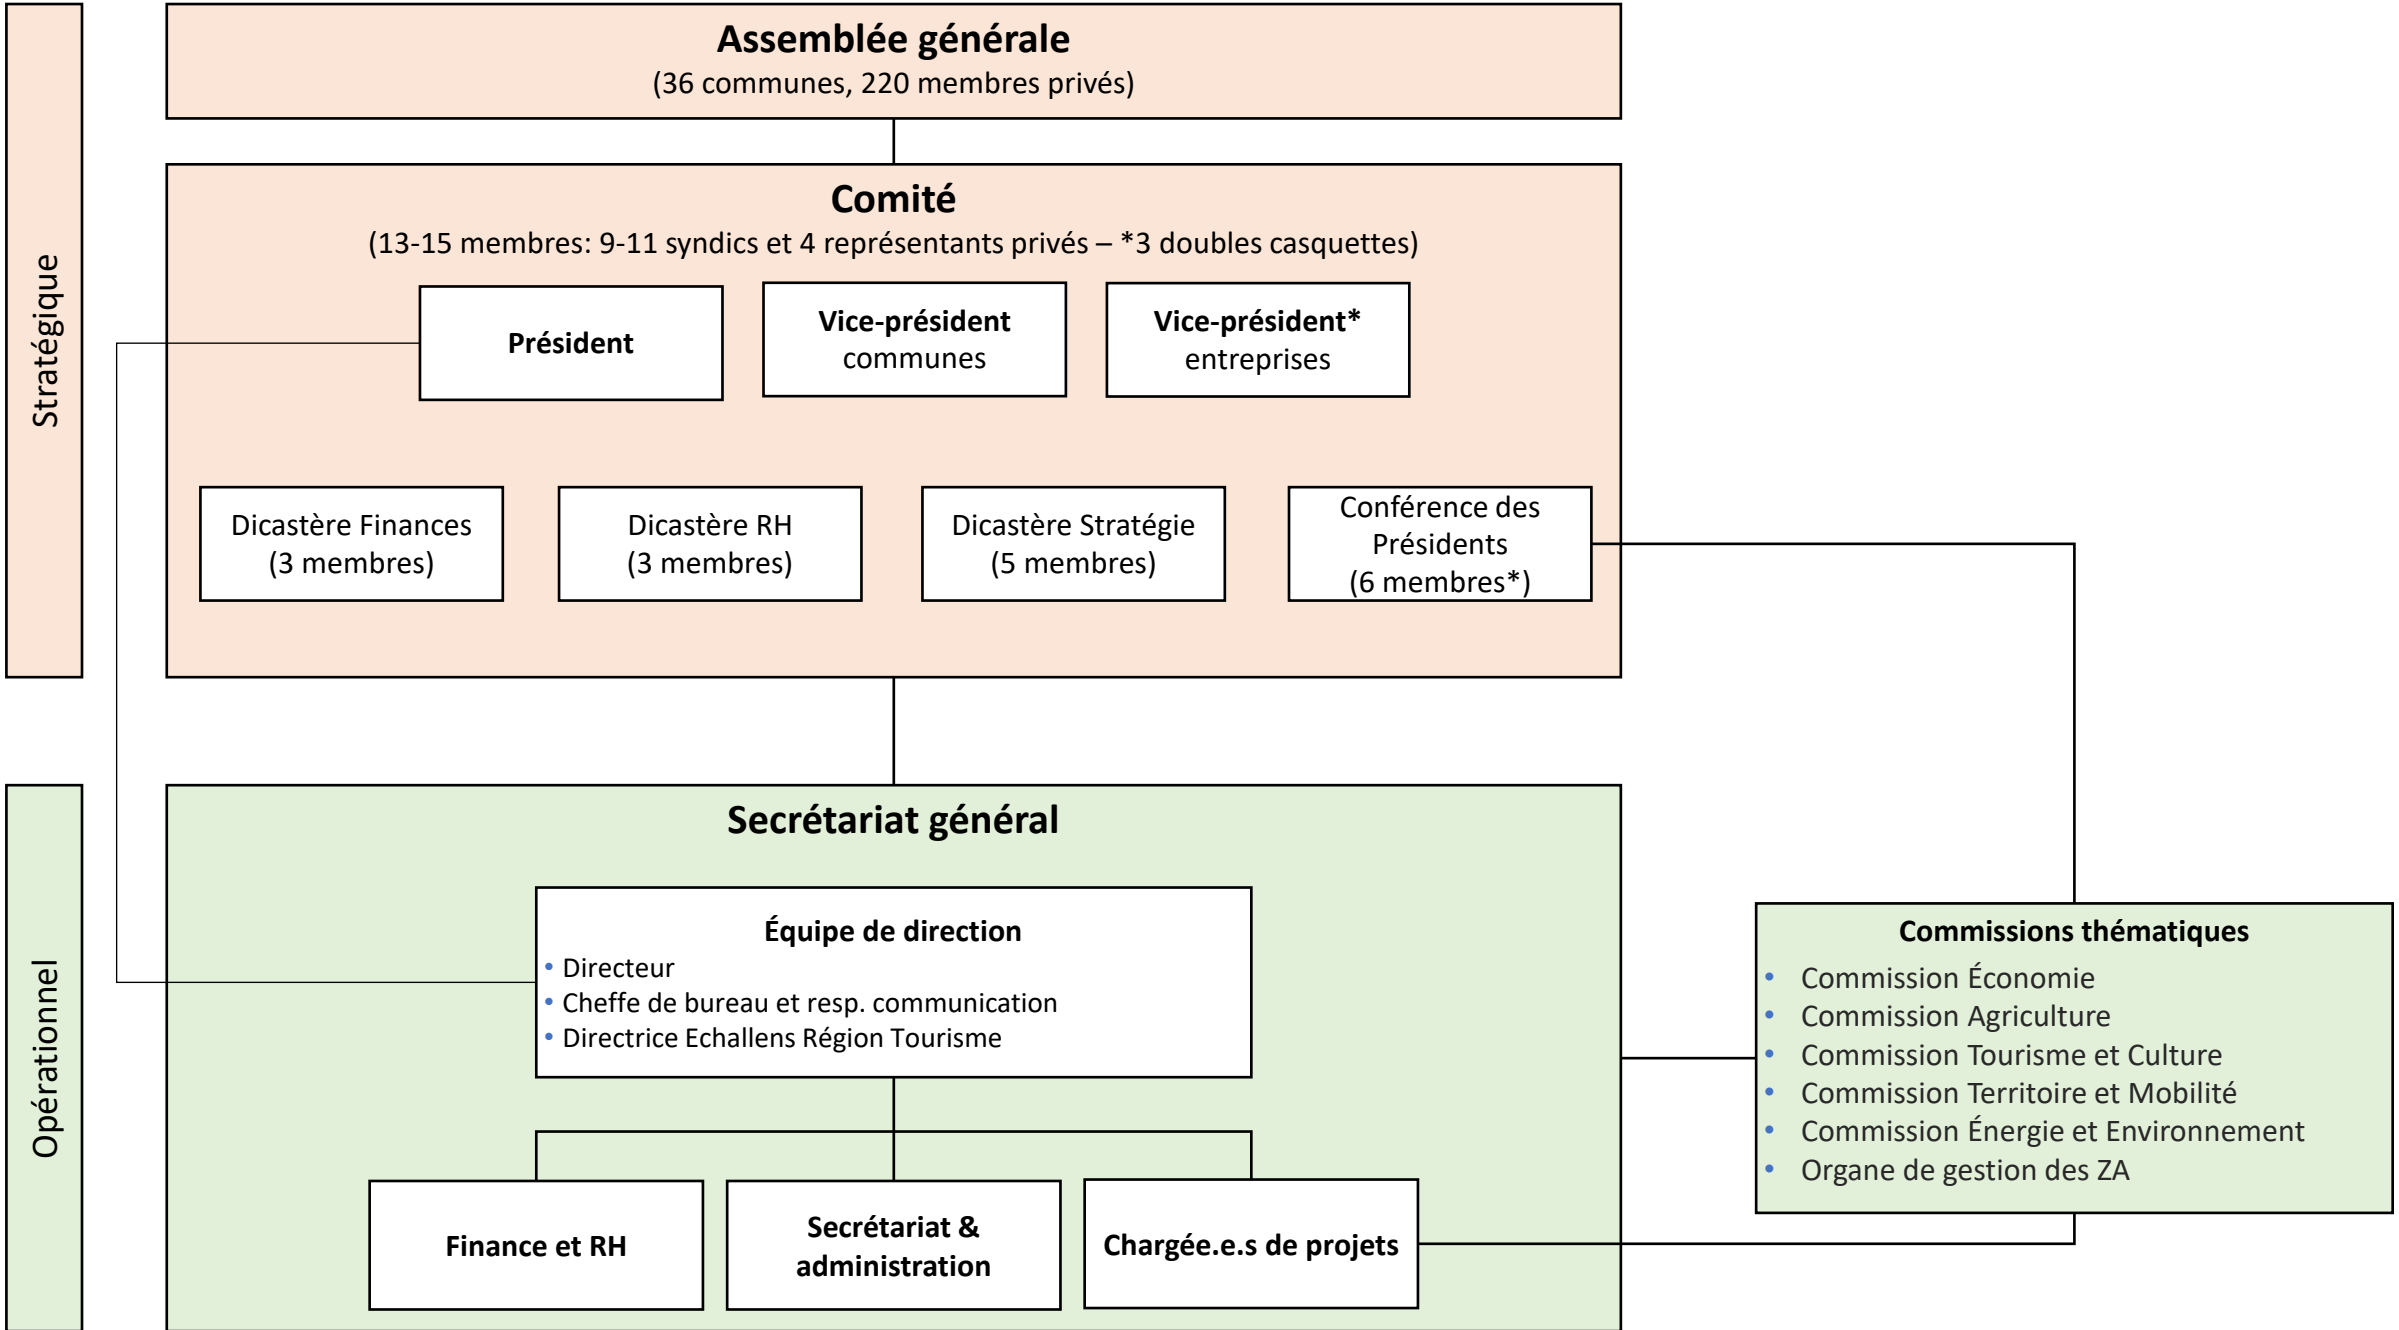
Stratégique

Assemblée générale
(36 communes, 220 membres privés)

Comité
(13-15 membres: 9-11 syndics et 4 représentants privés – *3 doubles casquettes)

Président

Vice-président
communes

Vice-président*
entreprises

Dicastère Finances
(3 membres)

Dicastère RH
(3 membres)

Dicastère Stratégie
(5 membres)

Conférence des Présidents
(6 membres*)

Opérationnel

Secrétariat général

Équipe de direction
• Directeur
• Cheffe de bureau et resp. communication
• Directrice Echallens Région Tourisme

Finance et RH

Secrétariat & administration

Chargée.e.s de projets

Commissions thématiques
• Commission Économie
• Commission Agriculture
• Commission Tourisme et Culture
• Commission Territoire et Mobilité
• Commission Énergie et Environnement
• Organe de gestion des ZA